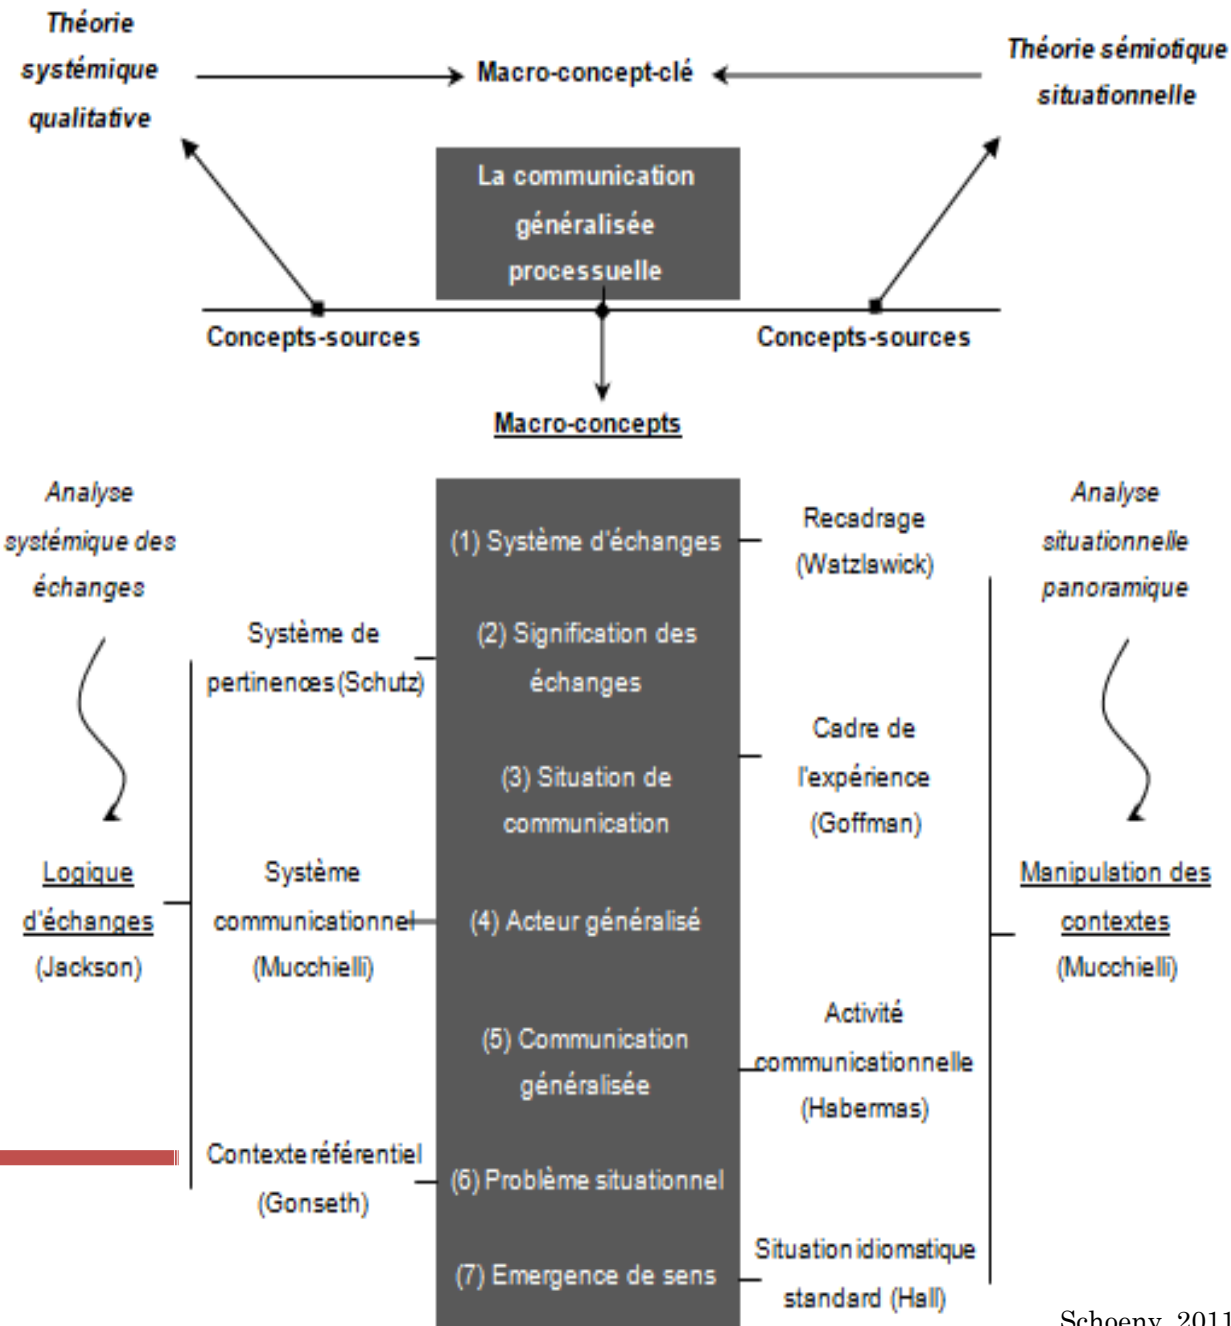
Théorie systémique qualitative

Macro-concept-clé

Théorie sémiotique situationnelle

La communication généralisée processuelle

Concepts-sources

Concepts-sources

Macro-concepts

Analyse systémique des échanges

(1) Système d'échanges

Recadrage (Watzlawick)

Analyse situationnelle panoramique

Système de pertinences (Schutz)

(2) Signification des échanges

Cadre de l'expérience (Goffman)

(3) Situation de communication

Logique d'échanges (Jackson)

Système communicationnel (Mucchielli)

(4) Acteur généralisé

Manipulation des contextes (Mucchielli)

(5) Communication généralisée

Activité communicationnelle (Habermas)

Contexte référentiel (Gonseth)

(6) Problème situationnel

(7) Emergence de sens

Situation idiomatique standard (Hall)

Schoeny, 2011